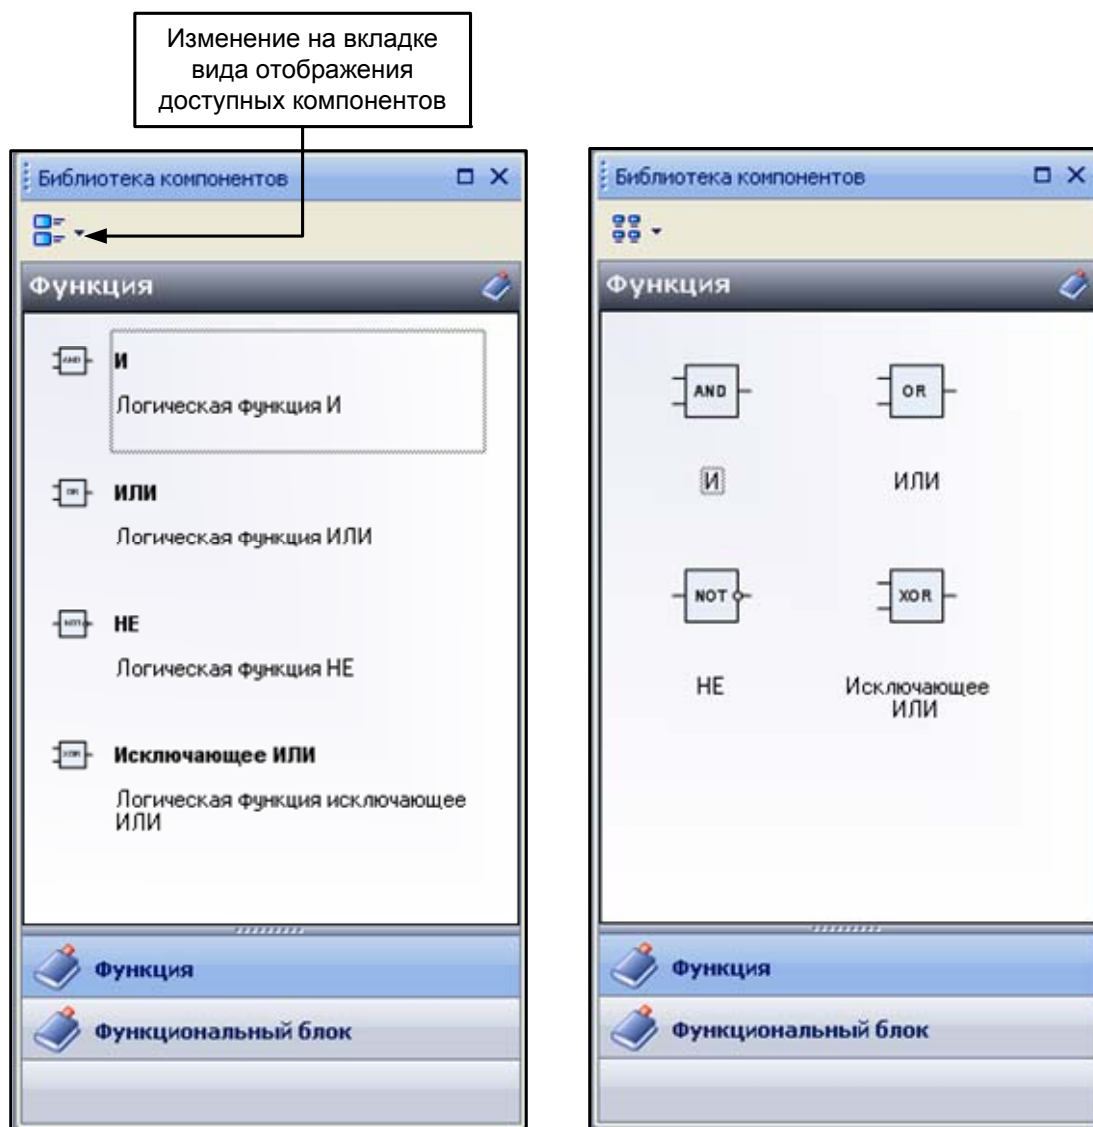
Изменение на вкладке вида отображения доступных компонентов

Библиотека компонентов

Функция

AND И

Логическая функция И

OR ИЛИ

Логическая функция ИЛИ

NOT НЕ

Логическая функция НЕ

XOR Исключающее ИЛИ

Логическая функция исключающее ИЛИ

Функция

Функциональный блок

Библиотека компонентов

Функция

AND

И

OR

ИЛИ

NOT

НЕ

XOR

Исключающее ИЛИ

Функция

Функциональный блок